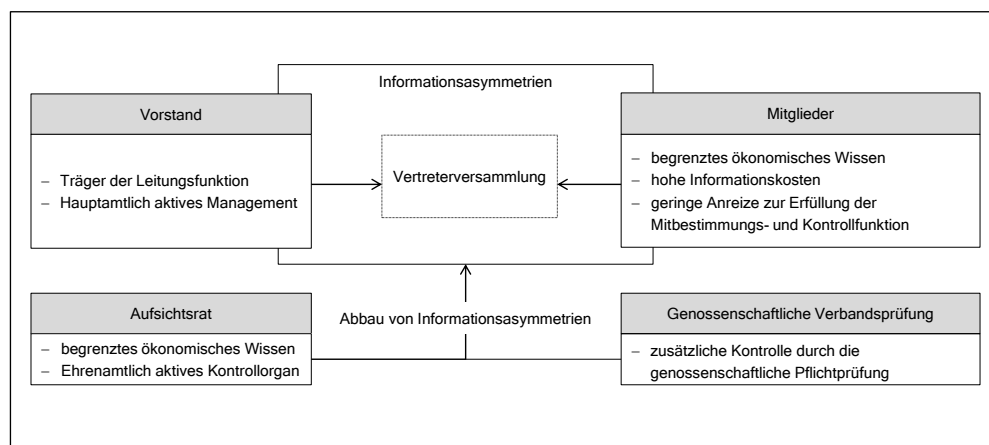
Informationsasymmetrien

Vorstand

– Träger der Leitungsfunktion
– Hauptamtlich aktives Management

Vertreterversammlung

Mitglieder

– begrenztes ökonomisches Wissen
– hohe Informationskosten
– geringe Anreize zur Erfüllung der Mitbestimmungs- und Kontrollfunktion

Aufsichtsrat

– begrenztes ökonomisches Wissen
– Ehrenamtlich aktives Kontrollorgan

Abbau von Informationsasymmetrien

Genossenschaftliche Verbandsprüfung

– zusätzliche Kontrolle durch die genossenschaftliche Pflichtprüfung